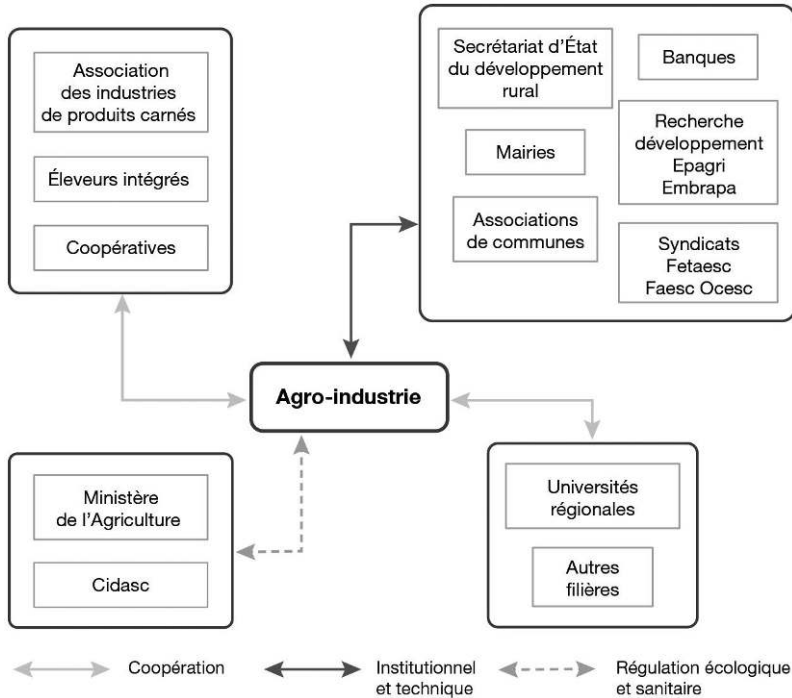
Association des industries de produits carnés

Éleveurs intégrés

Coopératives

Secrétariat d'État du développement rural

Banques

Mairies

Recherche développement Epagri Embrapa

Associations de communes

Syndicats Fetaesc Faesc Ocesc

Agro-industrie

Ministère de l'Agriculture

Cidasc

Universités régionales

Autres filières

Coopération

Institutionnel et technique

Régulation écologique et sanitaire